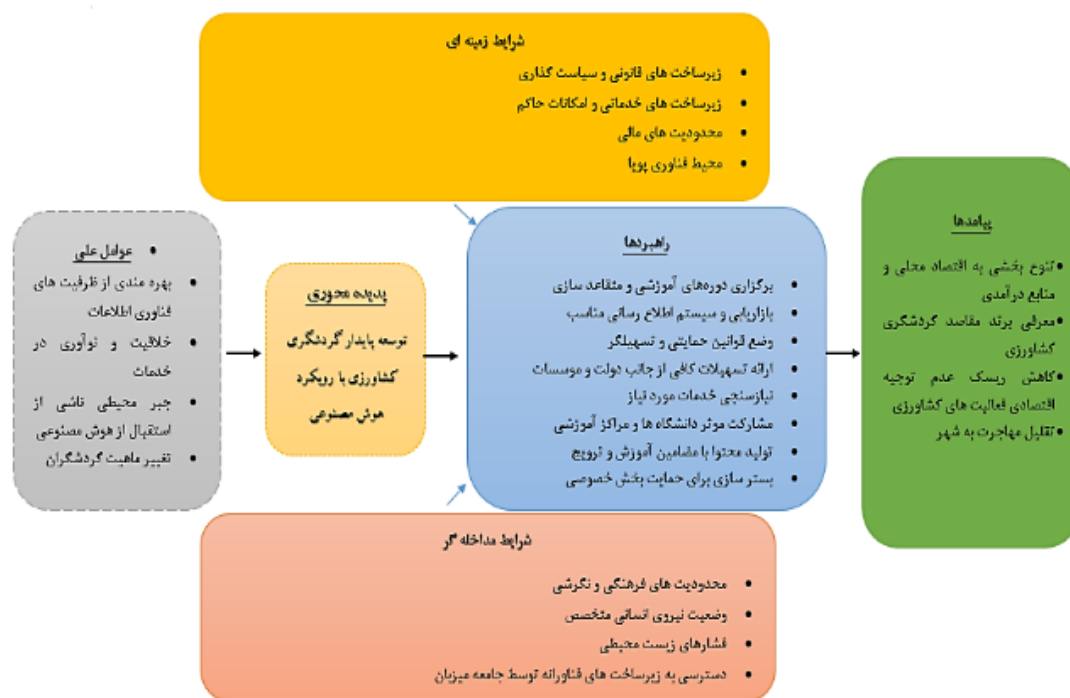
شرایط زمینه ای
• زیرساخت های قانونی و سیاست گذاری
• زیرساخت های خدماتی و امکانات حاکم
• محدودیت های مالی
• محیط فناوری پویا

عوامل علی
• بهره مندی از ظرفیت های فناوری اطلاعات
• خلاقیت و نوآوری در خدمات
• جبر محیطی ناشی از استقبال از هوش مصنوعی
• تغییر ماهیت گردشگران

پدیده محوری
توسعه پایدار گردشگری کشاورزی با رویکرد هوش مصنوعی

راهبردها
• برگزاری دوره‌های آموزشی و متقاعد سازی
• بازاریابی و سیستم اطلاع رسانی مناسب
• وضع قوانین حمایتی و تسهیلگر
• ارائه تسهیلات کافی از جانب دولت و موسسات
• نیازسنجی خدمات مورد نیاز
• مشارکت موثر دانشگاه ها و مراکز آموزشی
• تولید محتوا با مضامین آموزش و ترویج
• بستر سازی برای حمایت بخش خصوصی

پیامدها
• تنوع بخشی به اقتصاد محلی و منابع درآمدی
• معرفی برند مقاصد گردشگری کشاورزی
• کاهش ریسک عدم توجیه اقتصادی فعالیت های کشاورزی
• تقلیل مهاجرت به شهر

شرایط مداخله گر
• محدودیت های فرهنگی و نگرشی
• وضعیت نیروی انسانی متخصص
• فشارهای زیست محیطی
• دسترسی به زیرساخت های فناورانه توسط جامعه میزبان